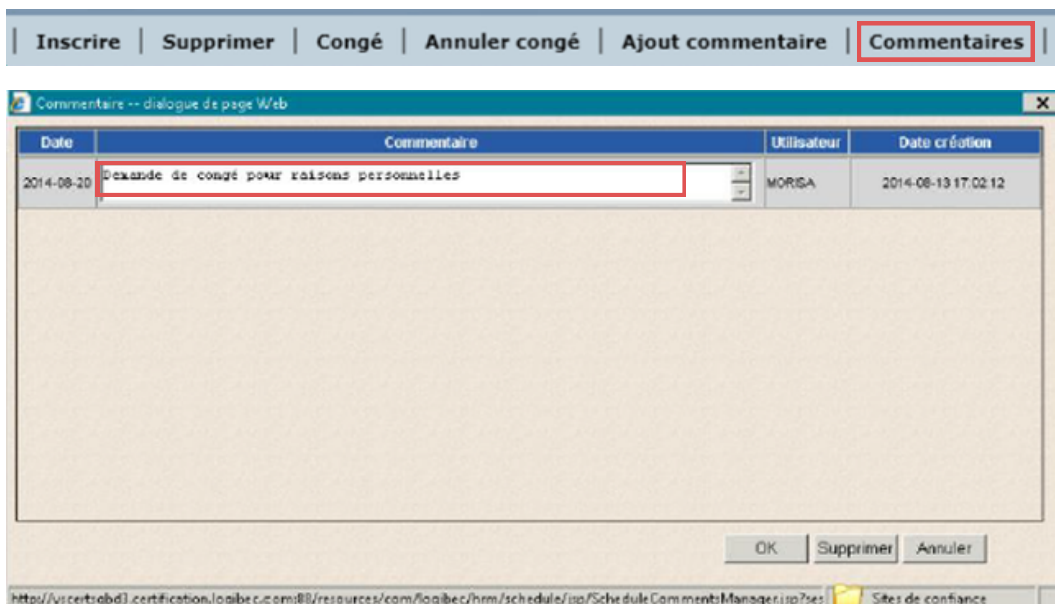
| Inscrire | Supprimer | Congé | Annuler congé | Ajout commentaire | Commentaires |

Commentaire -- dialogue de page Web

| Date | Commentaire | Utilisateur | Date création |
|---|---|---|---|
| 2014-08-20 | Demande de congé pour raisons personnelles | MORISA | 2014-08-13 17:02:12 |

OK Supprimer Annuler

http://vscertsqbd1.certification.logibec.com:88/resources/com/logibec/hrm/schedule/jsp/ScheduleCommentsManager.jsp?ses Sites de confiance